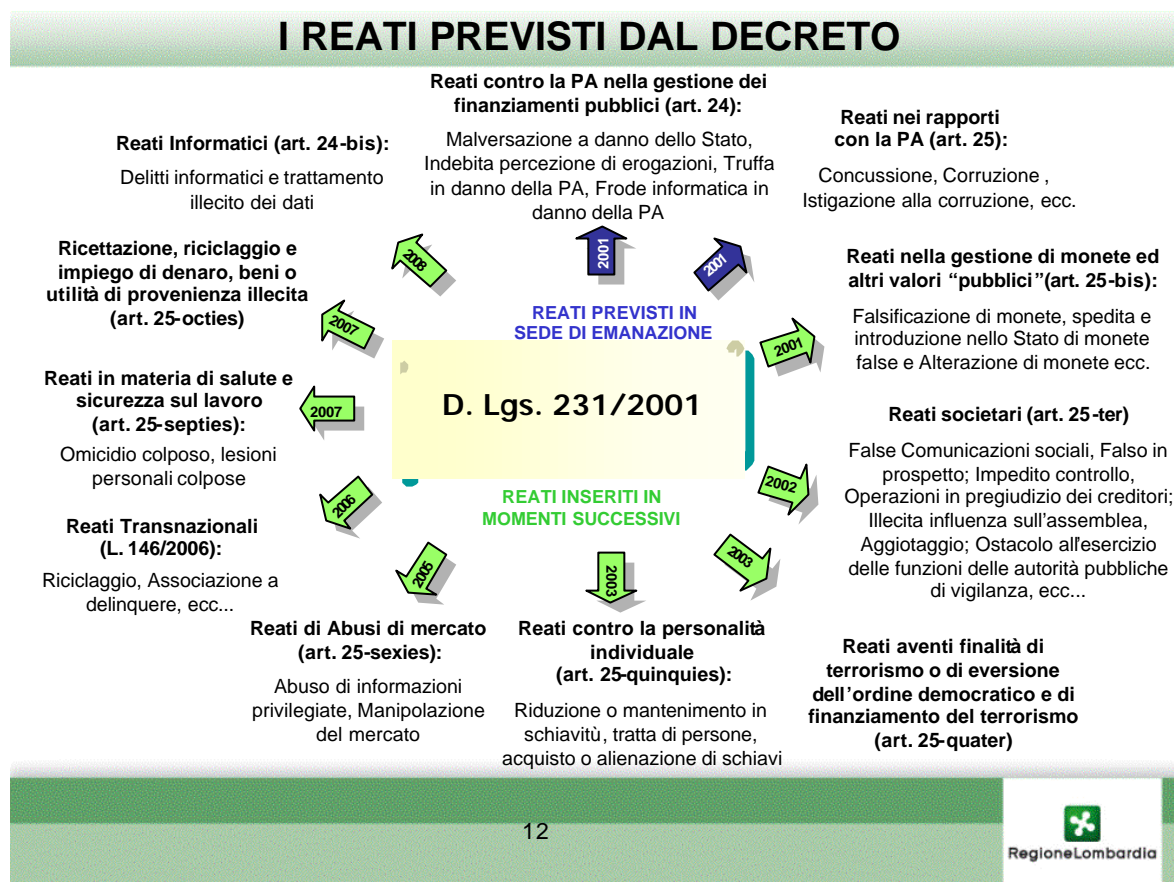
I REATI PREVISTI DAL DECRETO

Reati contro la PA nella gestione dei finanziamenti pubblici (art. 24):

Malversazione a danno dello Stato, Indebita percezione di erogazioni, Truffa in danno della PA, Frode informatica in danno della PA

Reati nei rapporti con la PA (art. 25):

Concussione, Corruzione , Istigazione alla corruzione, ecc.

Reati Informatici (art. 24-bis):

Delitti informatici e trattamento illecito dei dati

Ricettazione, riciclaggio e impiego di denaro, beni o utilità di provenienza illecita (art. 25-octies)

2008

2001

2001

REATI PREVISTI IN SEDE DI EMANAZIONE

Reati nella gestione di monete ed altri valori "pubblici"(art. 25-bis):

Falsificazione di monete, spedita e introduzione nello Stato di monete false e Alterazione di monete ecc.

2007

2001

D. Lgs. 231/2001

Reati in materia di salute e sicurezza sul lavoro (art. 25-septies):

Omicidio colposo, lesioni personali colpose

2007

Reati societari (art. 25-ter)

False Comunicazioni sociali, Falso in prospetto; Impedito controllo, Operazioni in pregiudizio dei creditori; Illecita influenza sull'assemblea, Aggiotaggio; Ostacolo all'esercizio delle funzioni delle autorità pubbliche di vigilanza, ecc...

2002

2006

REATI INSERITI IN MOMENTI SUCCESSIVI

Reati Transnazionali (L. 146/2006):

Riciclaggio, Associazione a delinquere, ecc...

2005

2003

2003

Reati di Abusi di mercato (art. 25-sexies):

Abuso di informazioni privilegiate, Manipolazione del mercato

Reati contro la personalità individuale (art. 25-quinquies):

Riduzione o mantenimento in schiavitù, tratta di persone, acquisto o alienazione di schiavi

Reati aventi finalità di terrorismo o di eversione dell'ordine democratico e di finanziamento del terrorismo (art. 25-quater)

12

RegioneLombardia